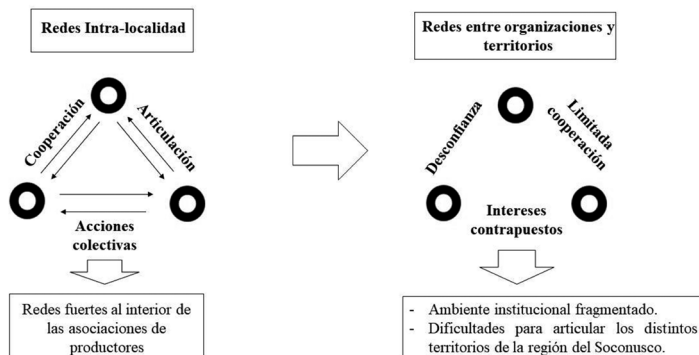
Redes Intra-localidad

Cooperación

Articulación

Acciones colectivas

Redes fuertes al interior de las asociaciones de productores

Redes entre organizaciones y territorios

Desconfianza

Limitada cooperación

Intereses contrapuestos

- Ambiente institucional fragmentado.
- Dificultades para articular los distintos territorios de la región del Soconusco.